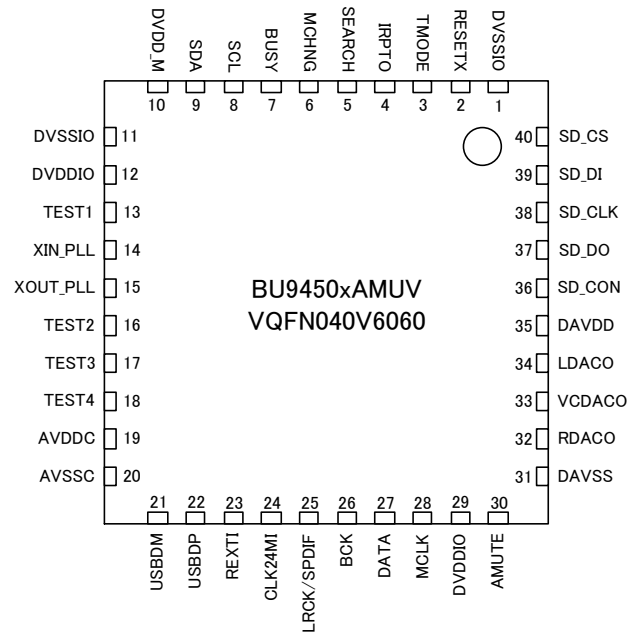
DVDD_M 10
SDA 9
SCL 8
BUSY 7
MCHNG 6
SEARCH 5
IRPTO 4
TMODE 3
RESETX 2
DVSSIO 1

DVSSIO 11
DVDDIO 12
TEST1 13
XIN_PLL 14
XOUT_PLL 15
TEST2 16
TEST3 17
TEST4 18
AVDDC 19
AVSSC 20

40 SD_CS
39 SD_DI
38 SD_CLK
37 SD_DO
36 SD_CON
35 DAVDD
34 LDACO
33 VCDACO
32 RDACO
31 DAVSS

BU9450xAMUV
VQFN040V6060

21 USBDM
22 USBDP
23 REXTI
24 CLK24MI
25 LRCK/SPDIF
26 BCK
27 DATA
28 MCLK
29 DVDDIO
30 AMUTE